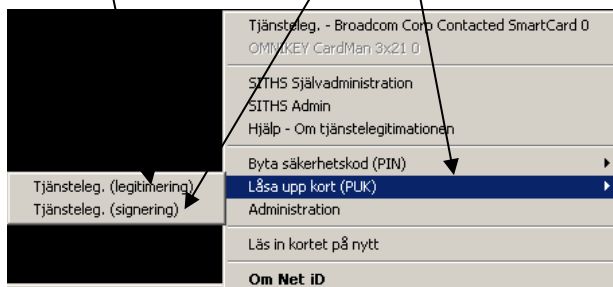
Tjänsteleg. - Broadcom Corp Contacted SmartCard 0
OMNIKEY CardMan 3x21 0

SITHS Självadministration
SITHS Admin
Hjälp - Om tjänstelegitimationen

Byta säkerhetskod (PIN)
Låsa upp kort (PUK)
Administration

Läs in kortet på nytt

Om Net iD

Tjänsteleg. (legitimering)
Tjänsteleg. (signering)